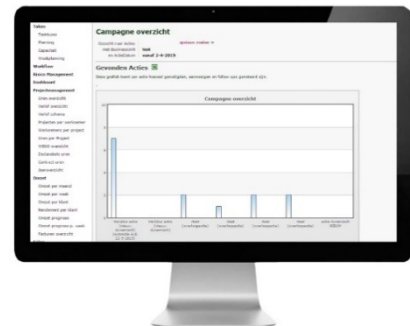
Campagne overzicht

Taken
Taakbeurs
Planning
Capaciteit
Kwalificering
Workflow
Risico Management
Dashboard
Projectmanagement
Uren overzicht
Uren per Project
Bezetting
Planning per week

Gevonden Acties

Campagne overzicht